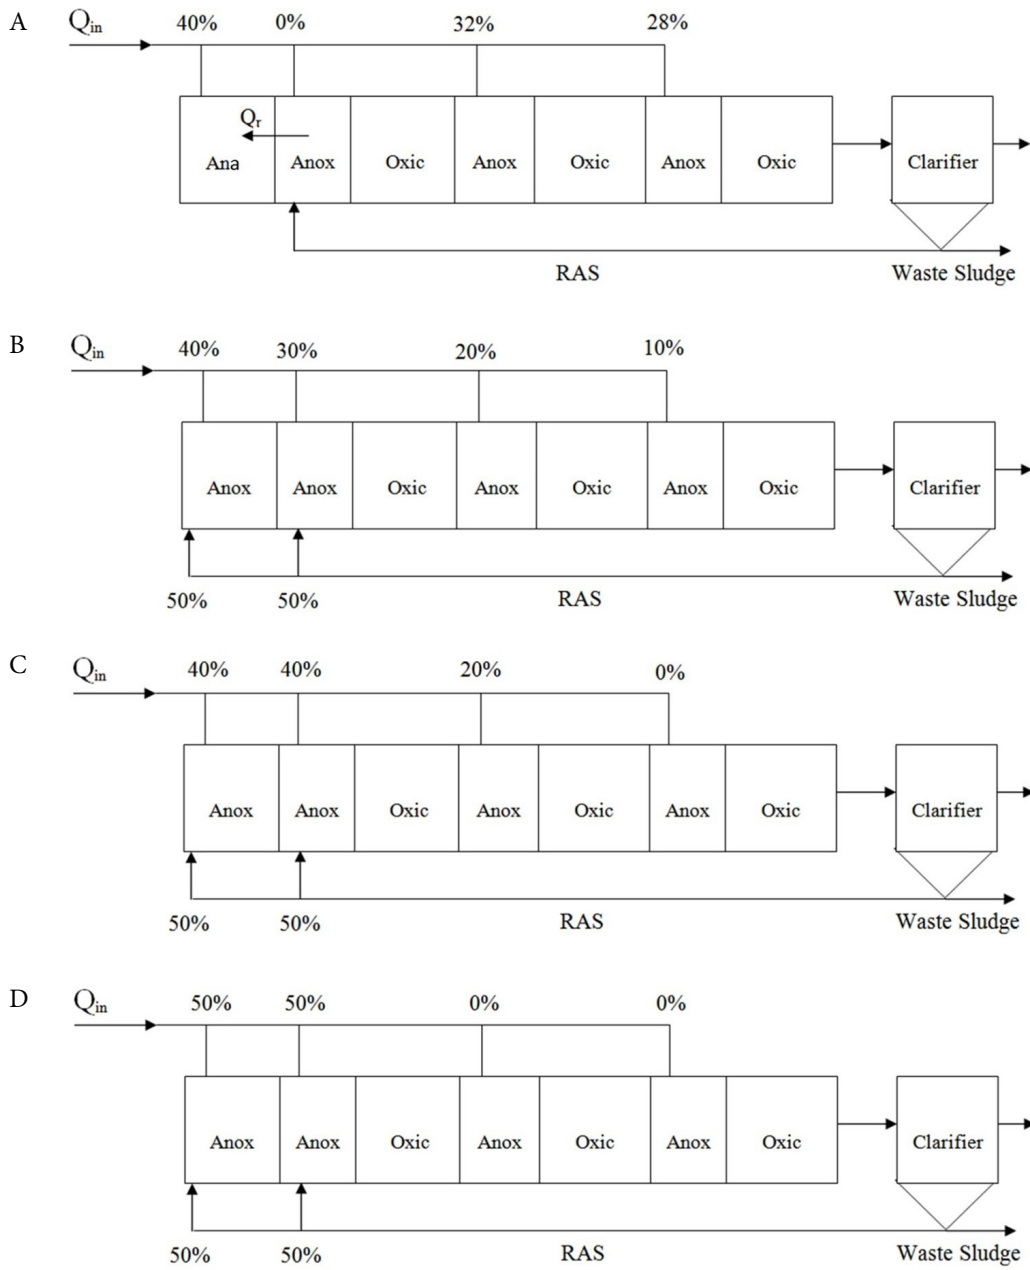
A $Q_{in}$ 40% 0% 32% 28%

$Q_r$

Ana Anox Oxic Anox Oxic Anox Oxic Clarifier

RAS Waste Sludge

B $Q_{in}$ 40% 30% 20% 10%

Anox Anox Oxic Anox Oxic Anox Oxic Clarifier

50% 50% RAS Waste Sludge

C $Q_{in}$ 40% 40% 20% 0%

Anox Anox Oxic Anox Oxic Anox Oxic Clarifier

50% 50% RAS Waste Sludge

D $Q_{in}$ 50% 50% 0% 0%

Anox Anox Oxic Anox Oxic Anox Oxic Clarifier

50% 50% RAS Waste Sludge